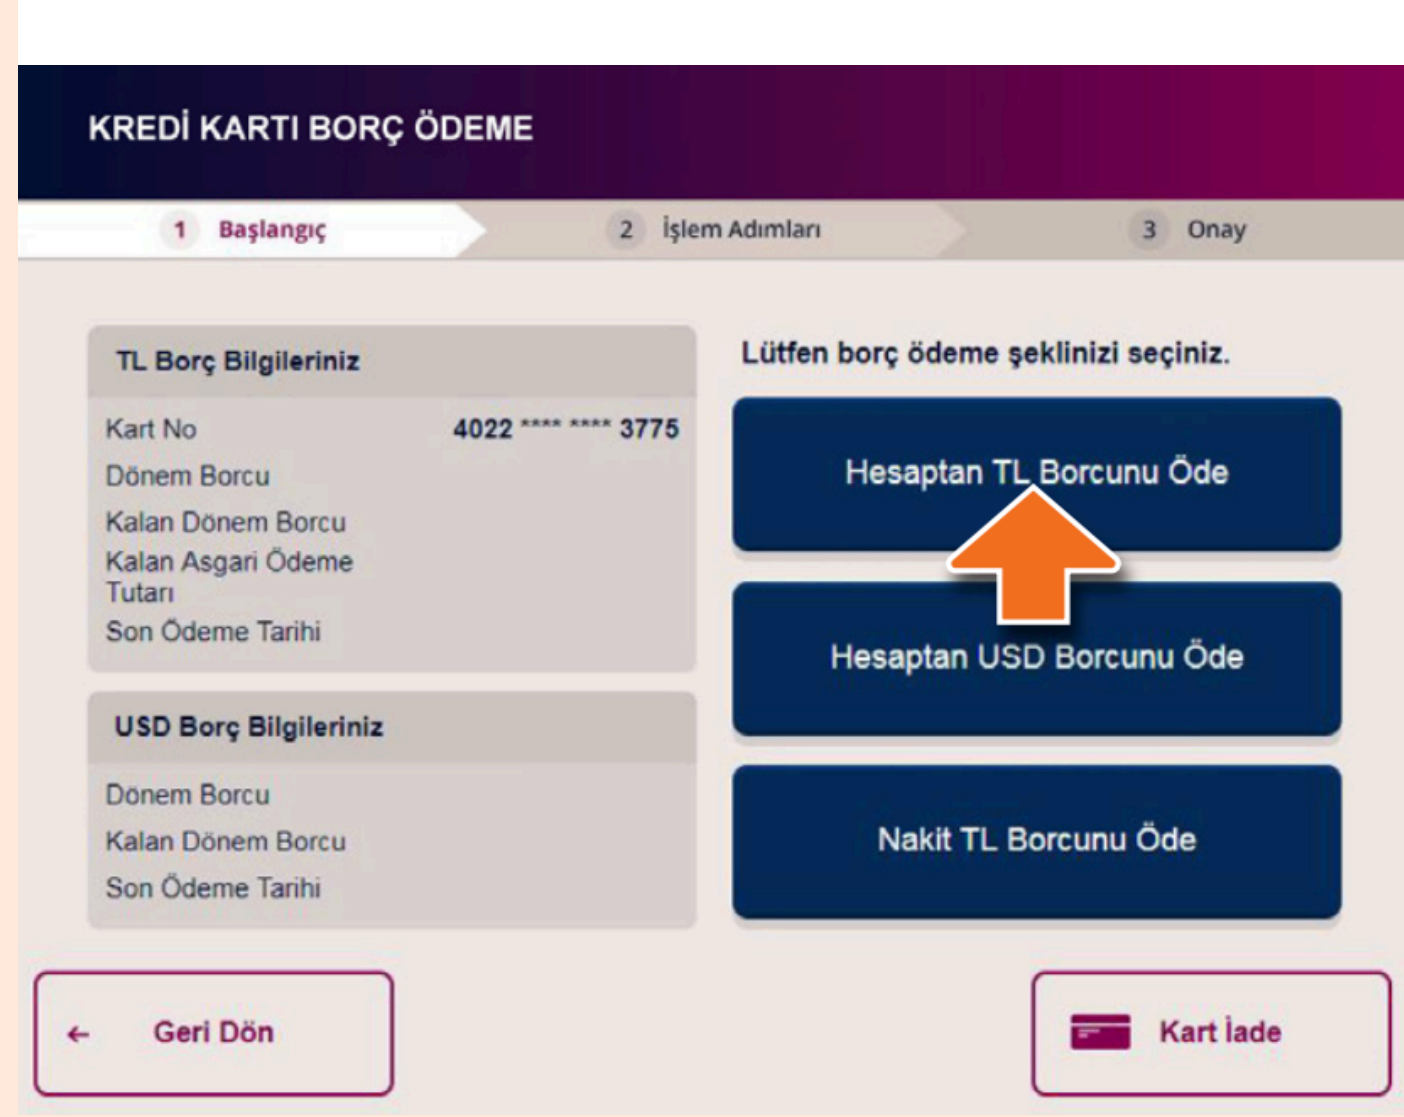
KREDİ KARTI BORÇ ÖDEME

1 Başlangıç
2 İşlem Adımları
3 Onay

TL Borç Bilgileriniz

Kart No 4022 **** **** 3775
Dönem Borcu
Kalan Dönem Borcu
Kalan Asgari Ödeme Tutarı
Son Ödeme Tarihi

USD Borç Bilgileriniz

Dönem Borcu
Kalan Dönem Borcu
Son Ödeme Tarihi

Lütfen borç ödeme şeklinizi seçiniz.

Hesaptan TL Borcunu Öde

Hesaptan USD Borcunu Öde

Nakit TL Borcunu Öde

← Geri Dön

Kart İade